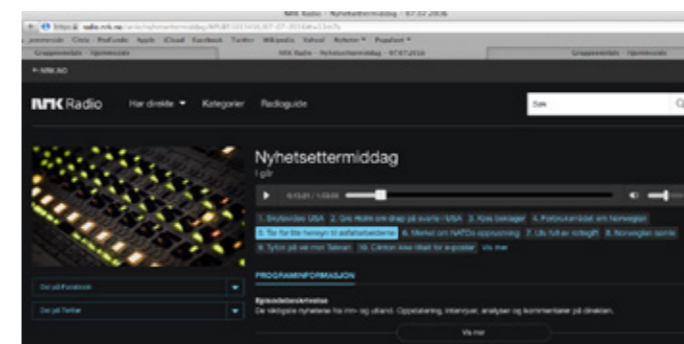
NRK Radio – Nyhetsettermiddag – 07.07.2016

https://radio.nrk.no/serie/nyhetsettermiddag/

Gruppeemdals – Hjemmesida

NRK Radio – Nyhetsettermiddag – 07.07.2016

Gruppeemdals – Hjemmesida

← NRK.NO

NRK Radio

Hør direkte

Kategorier

Radioguide

Søk

Nyhetsettermiddag

I går

1. Skyteødes USA

2. Gro Hulle om drap på svarte i USA

3. Kjøp bekløger

4. Postbukarstad om Norwegian

5. Tar for lite hensyn til asfaltarbeiderne

6. Merkel om NATOs opprustning

7. Ulv forbør rotteg

8. Norwegian sonne

9. Tyfon på vei mot Taiwan

10. Clinton ikke tiltalt for e-poster

Vis mer

Del på Facebook

Del på Twitter

PROGRAMINFORMASJON

Episodebeskrivelse

De viktigste nyhetene fra inn- og utland. Oppdatering, intervjuer, analyser og kommentarer på direkten.

Vis mer